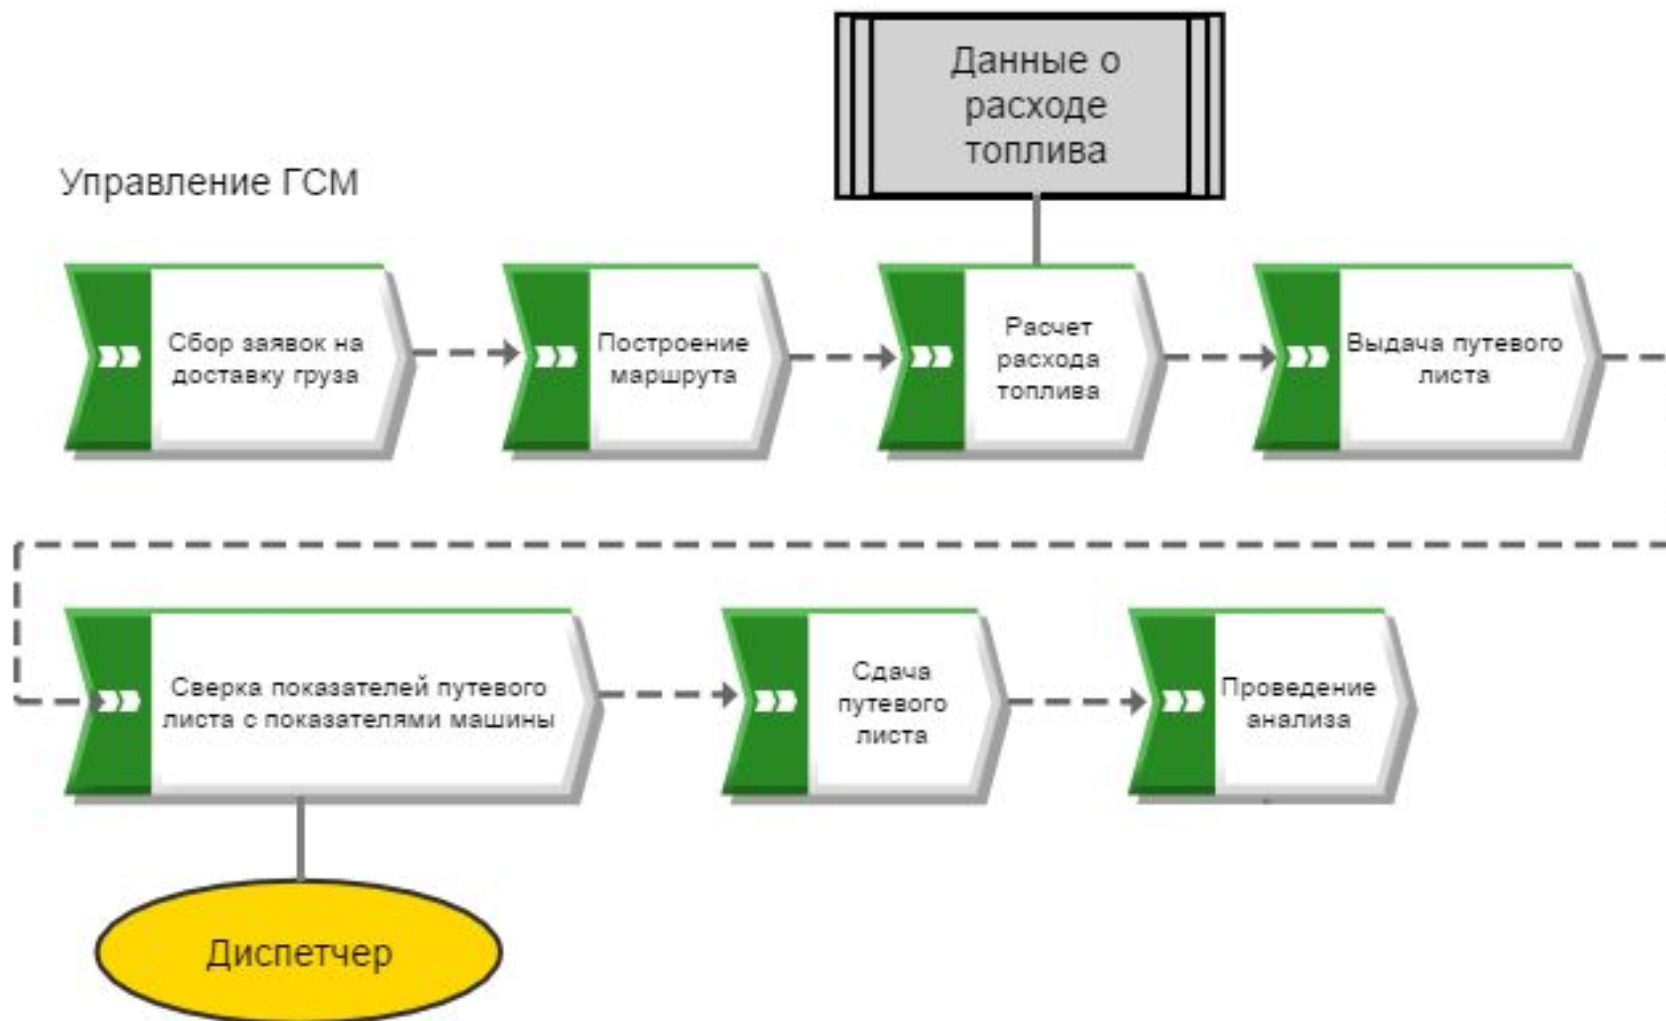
Данные о расходе топлива

Управление ГСМ

Сбор заявок на доставку груза

Построение маршрута

Расчет расхода топлива

Выдача путевого листа

Сверка показателей путевого листа с показателями машины

Сдача путевого листа

Проведение анализа

Диспетчер